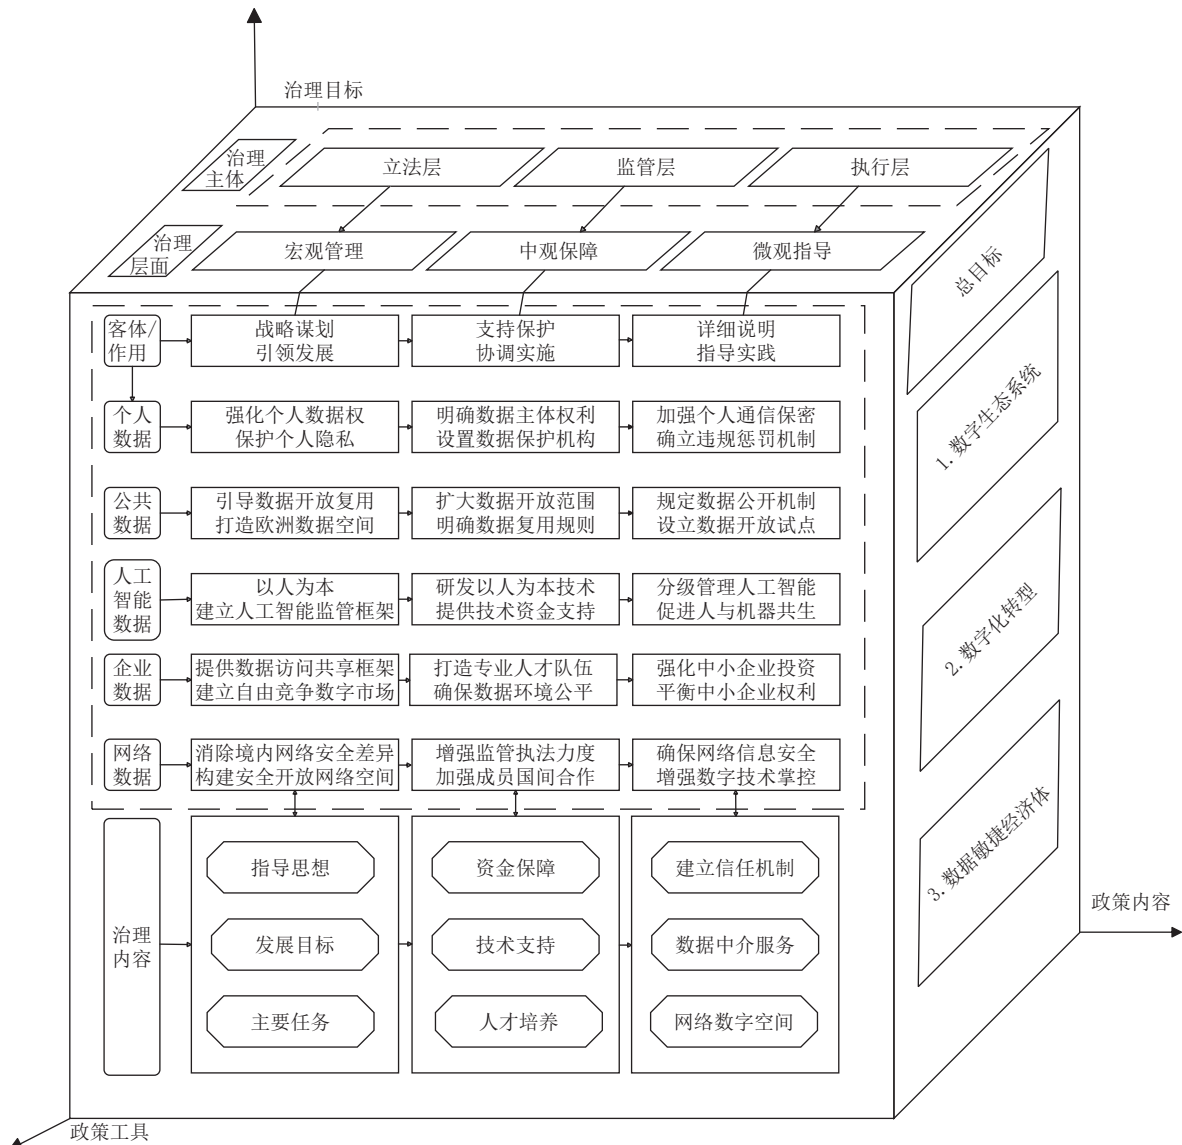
治理目标

治理主体

立法层

监管层

执行层

治理层面

宏观管理

中观保障

微观指导

总目标

1. 数字生态系统

2. 数字化转型

3. 数据敏捷经济体

客体/作用

战略谋划 引领发展

支持保护 协调实施

详细说明 指导实践

个人数据

强化个人数据权 保护个人隐私

明确数据主体权利 设置数据保护机构

加强个人通信保密 确立违规惩罚机制

公共数据

引导数据开放复用 打造欧洲数据空间

扩大数据开放范围 明确数据复用规则

规定数据公开机制 设立数据开放试点

人工智能数据

以人为本 建立人工智能监管框架

研发以人为本技术 提供技术资金支持

分级管理人工智能 促进人与机器共生

企业数据

提供数据访问共享框架 建立自由竞争数字市场

打造专业人才队伍 确保数据环境公平

强化中小企业投资 平衡中小企业权利

网络数据

消除境内网络安全差异 构建安全开放网络空间

增强监管执法力度 加强成员国间合作

确保网络信息安全 增强数字技术掌控

治理内容

指导思想

发展目标

主要任务

资金保障

技术支持

人才培养

建立信任机制

数据中介服务

网络数字空间

政策内容

政策工具